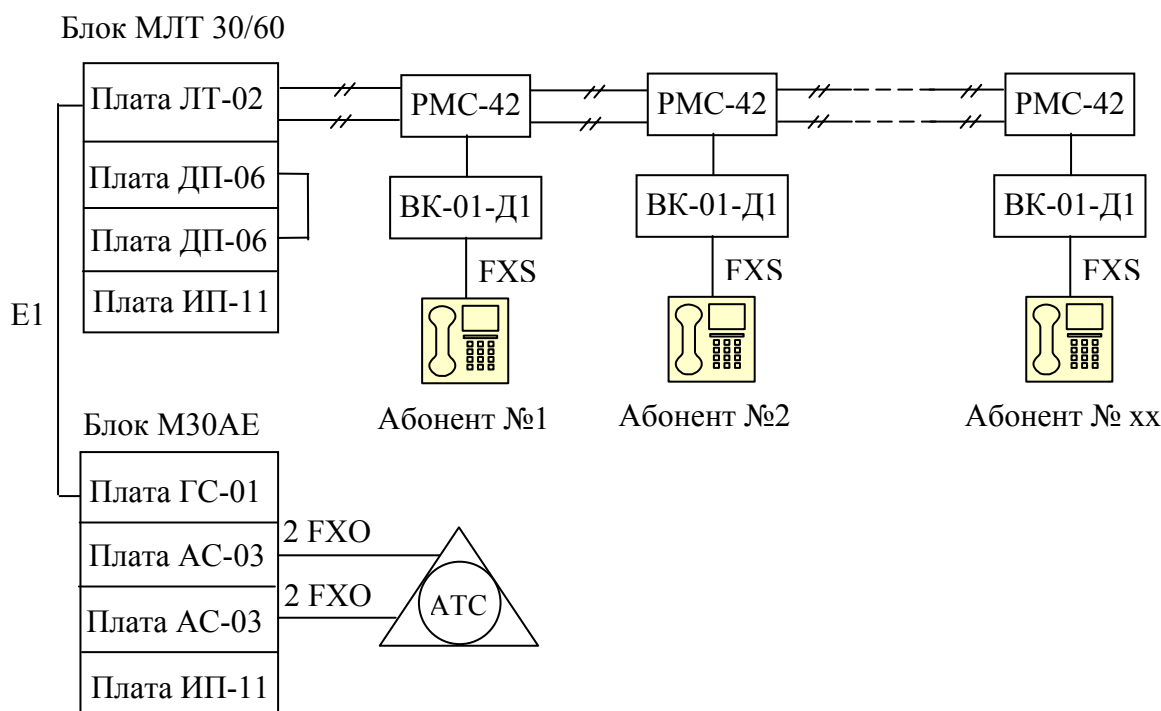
Блок МЛТ 30/60

Плата ЛТ-02

Плата ДП-06

Плата ДП-06

Плата ИП-11

РМС-42

РМС-42

РМС-42

ВК-01-Д1

ВК-01-Д1

ВК-01-Д1

FXS

FXS

FXS

E1

Абонент №1

Абонент №2

Абонент № xx

Блок М30АЕ

Плата ГС-01

Плата АС-03

Плата АС-03

Плата ИП-11

2 FXO

2 FXO

АТС